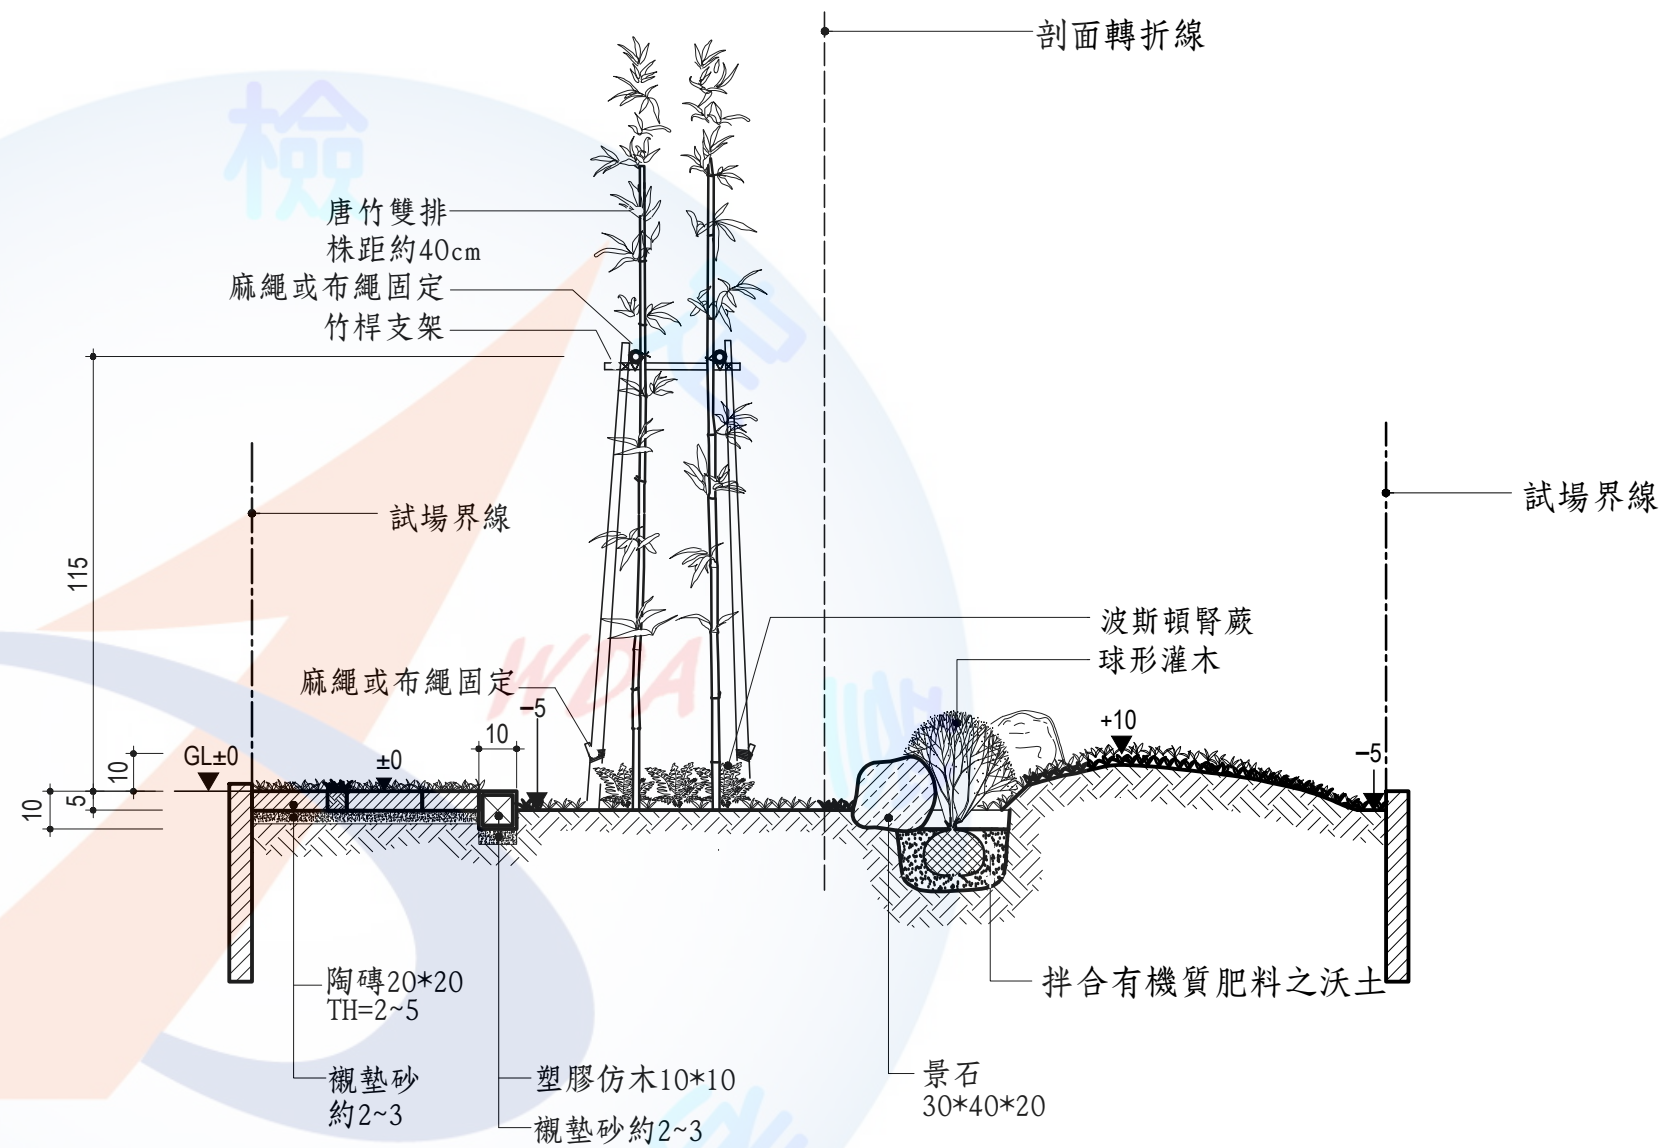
剖面轉折線

唐竹雙排
株距約40cm
麻繩或布繩固定
竹桿支架

115

試場界線

試場界線

波斯頓腎蕨
球形灌木

麻繩或布繩固定
−5
10
+10
−5
GL±0
±0
10
10
5
10

陶磚20*20
TH=2~5

拌合有機質肥料之沃土

襯墊砂
約2~3

塑膠仿木10*10

襯墊砂約2~3

景石
30*40*20